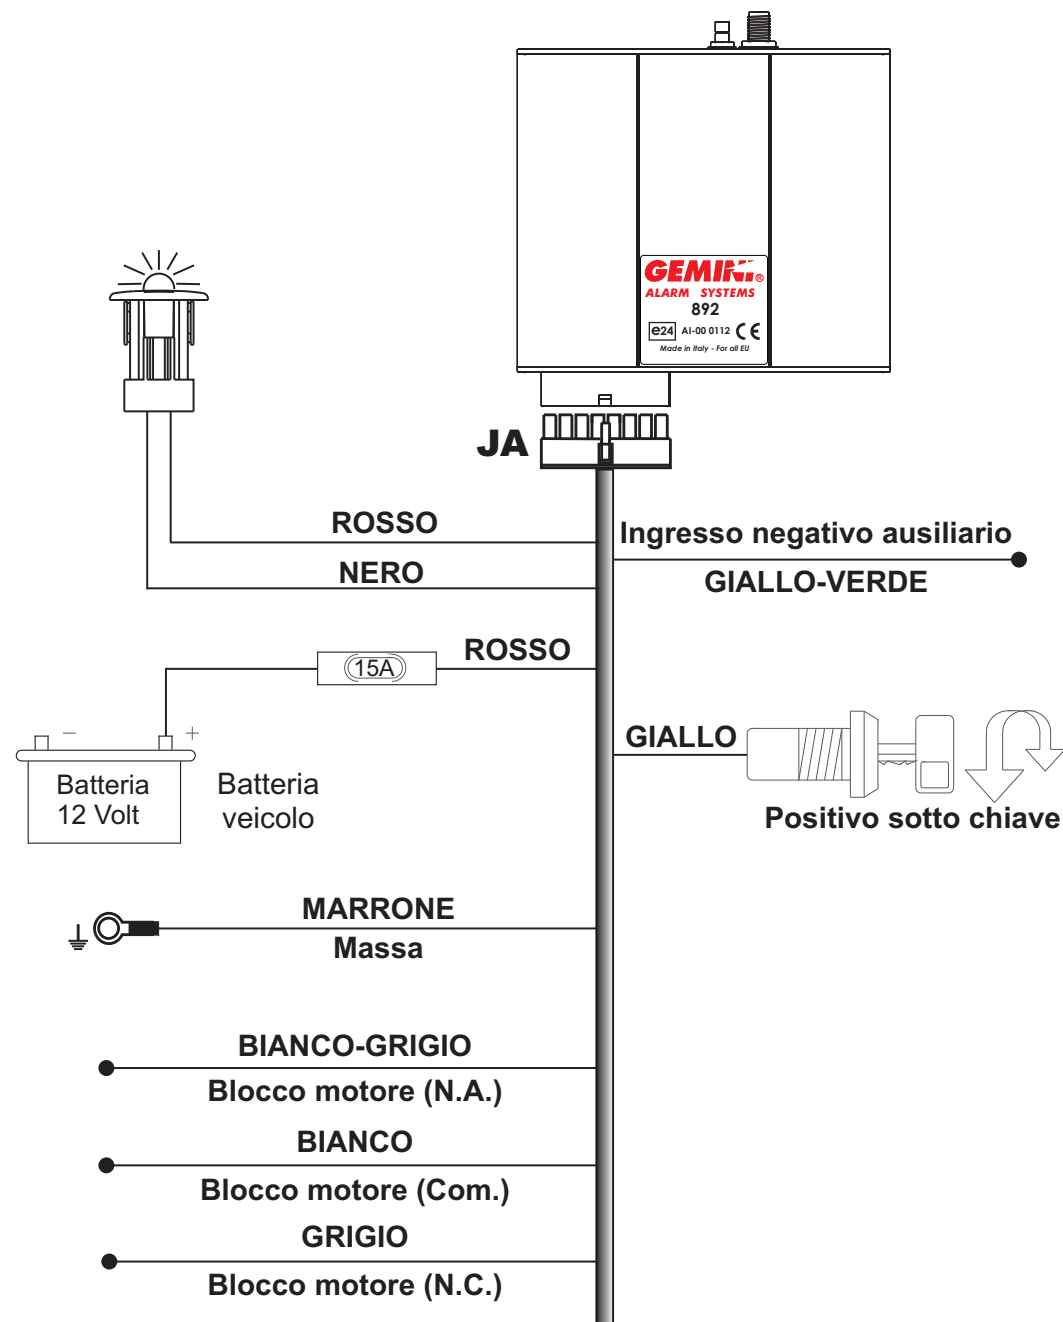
GEMINI®
ALARM SYSTEMS
892
e24 AI-00 0112 CE
Made in Italy - For all EU

JA

ROSSO

NERO

Ingresso negativo ausiliario

GIALLO-VERDE

15A

ROSSO

− +

Batteria
12 Volt

Batteria
veicolo

GIALLO

Positivo sotto chiave

MARRONE
Massa

BIANCO-GRIGIO
Blocco motore (N.A.)

BIANCO
Blocco motore (Com.)

GRIGIO
Blocco motore (N.C.)